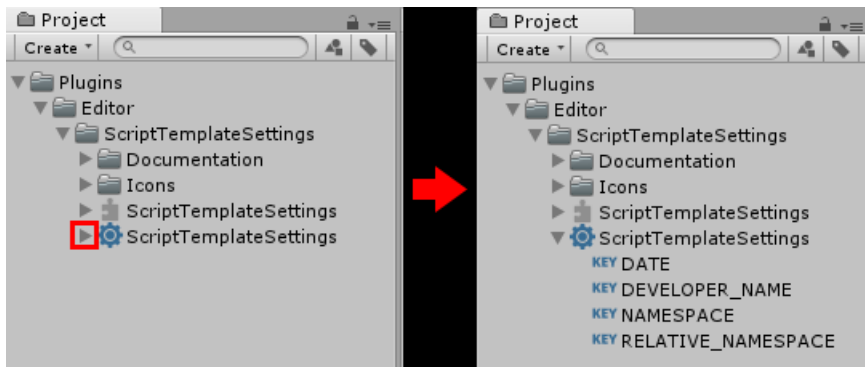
Project
Create
Plugins
Editor
ScriptTemplateSettings
Documentation
Icons
ScriptTemplateSettings
ScriptTemplateSettings

Project
Create
Plugins
Editor
ScriptTemplateSettings
Documentation
Icons
ScriptTemplateSettings
ScriptTemplateSettings
KEY DATE
KEY DEVELOPER_NAME
KEY NAMESPACE
KEY RELATIVE_NAMESPACE